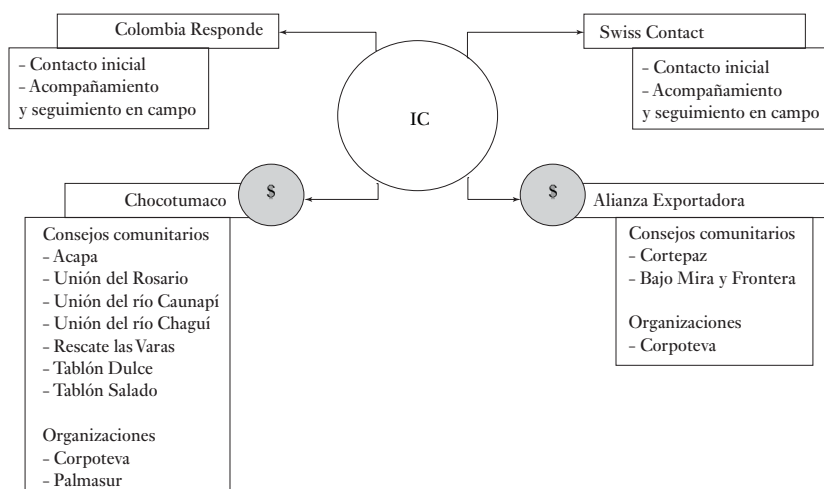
Colombia Responde

- Contacto inicial
- Acompañamiento y seguimiento en campo

Swiss Contact

- Contacto inicial
- Acompañamiento y seguimiento en campo

IC

$

Chocotumaco

Consejos comunitarios
- Acapa
- Unión del Rosario
- Unión del río Caunapí
- Unión del río Chaguí
- Rescate las Varas
- Tablón Dulce
- Tablón Salado

Organizaciones
- Corpoteva
- Palmasur

$

Alianza Exportadora

Consejos comunitarios
- Cortepaz
- Bajo Mira y Frontera

Organizaciones
- Corpoteva